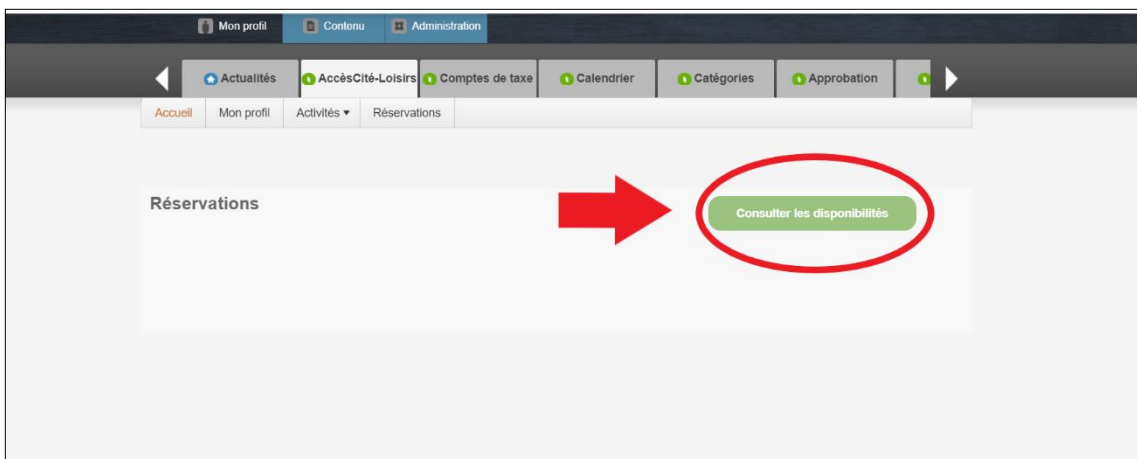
Mon profil Contenu Administration

Actualités AccèsCité-Loisirs Comptes de taxe Calendrier Catégories Approbation

Accueil Mon profil Activités ▾ Réservations

Réservations

Consulter les disponibilités